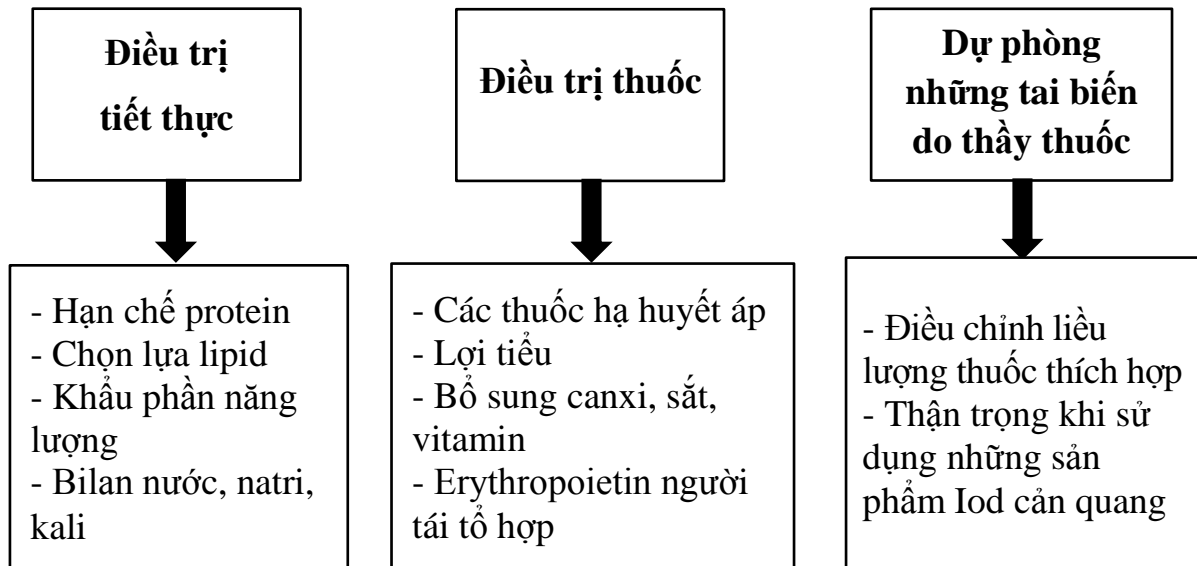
Điều trị tiết thực

- Hạn chế protein
- Chọn lựa lipid
- Khẩu phần năng lượng
- Bilan nước, natri, kali

Điều trị thuốc

- Các thuốc hạ huyết áp
- Lợi tiểu
- Bổ sung canxi, sắt, vitamin
- Erythropoietin người tái tổ hợp

Dự phòng những tai biến do thầy thuốc

- Điều chỉnh liều lượng thuốc thích hợp
- Thận trọng khi sử dụng những sản phẩm Iod cản quang